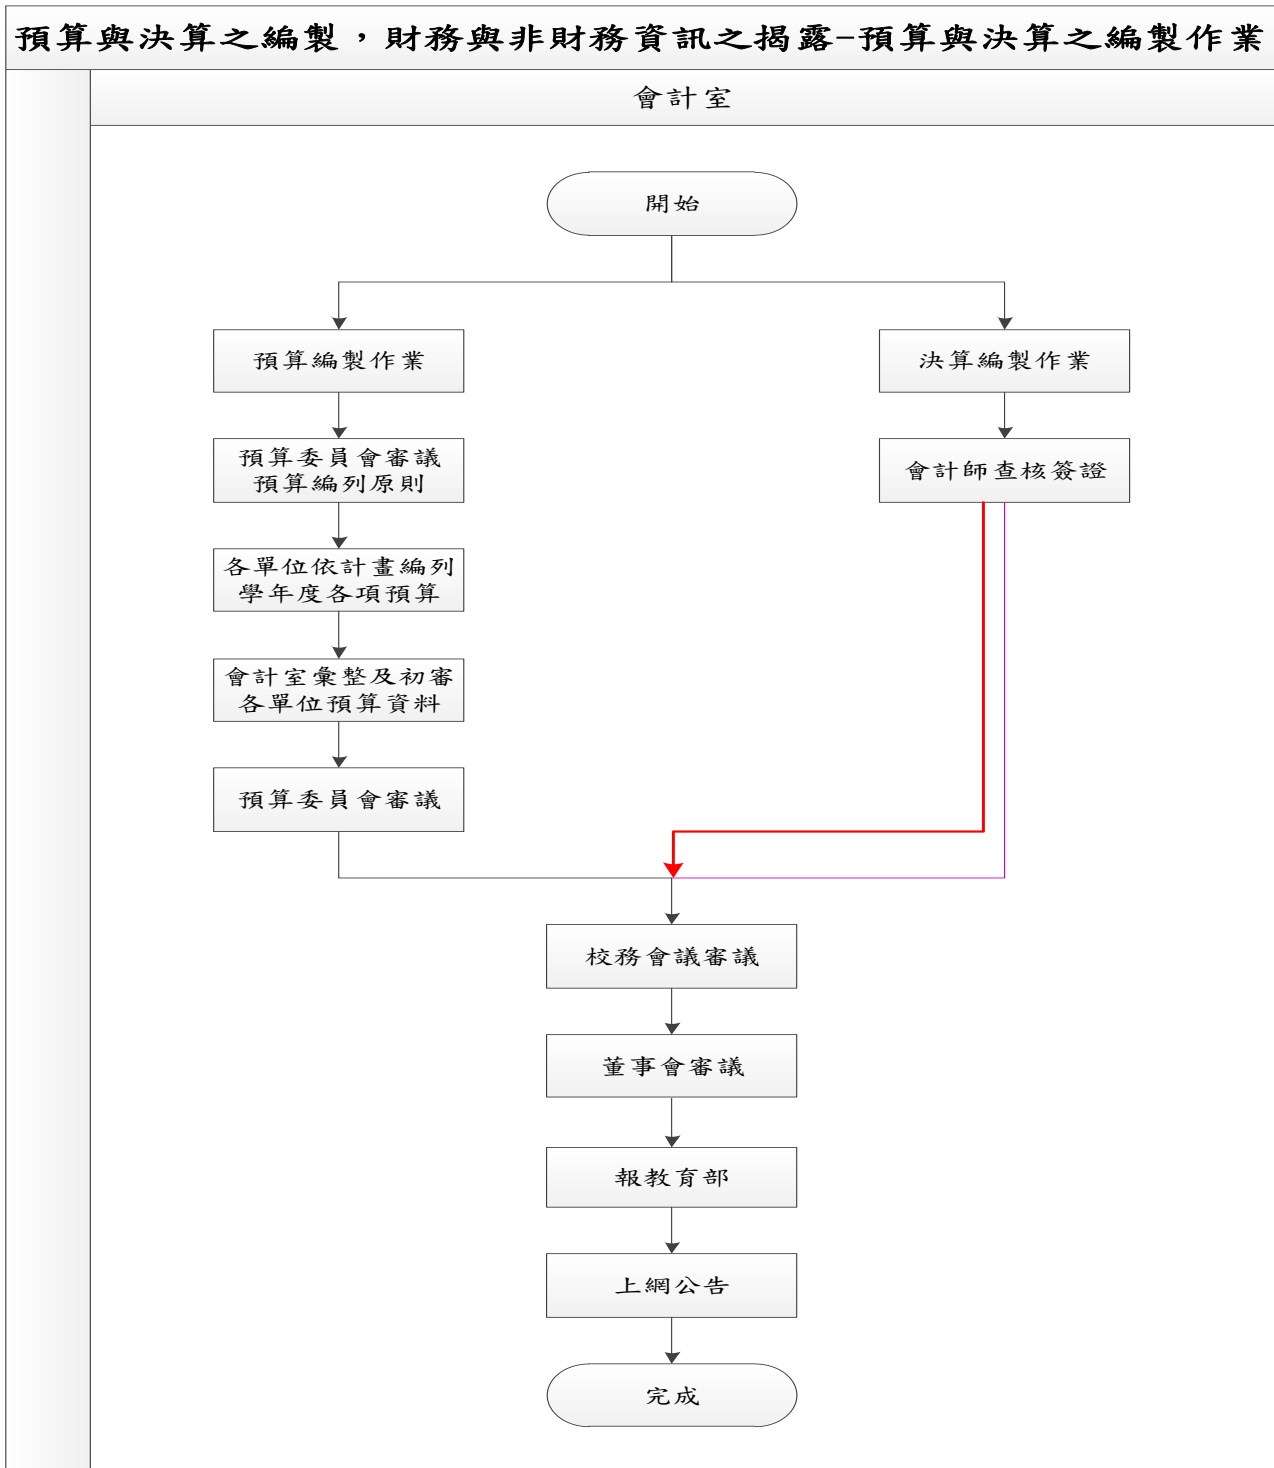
預算與決算之編製，財務與非財務資訊之揭露–預算與決算之編製作業

會計室

開始

預算編製作業

決算編製作業

預算委員會審議
預算編列原則

會計師查核簽證

各單位依計畫編列
學年度各項預算

會計室彙整及初審
各單位預算資料

預算委員會審議

校務會議審議

董事會審議

報教育部

上網公告

完成